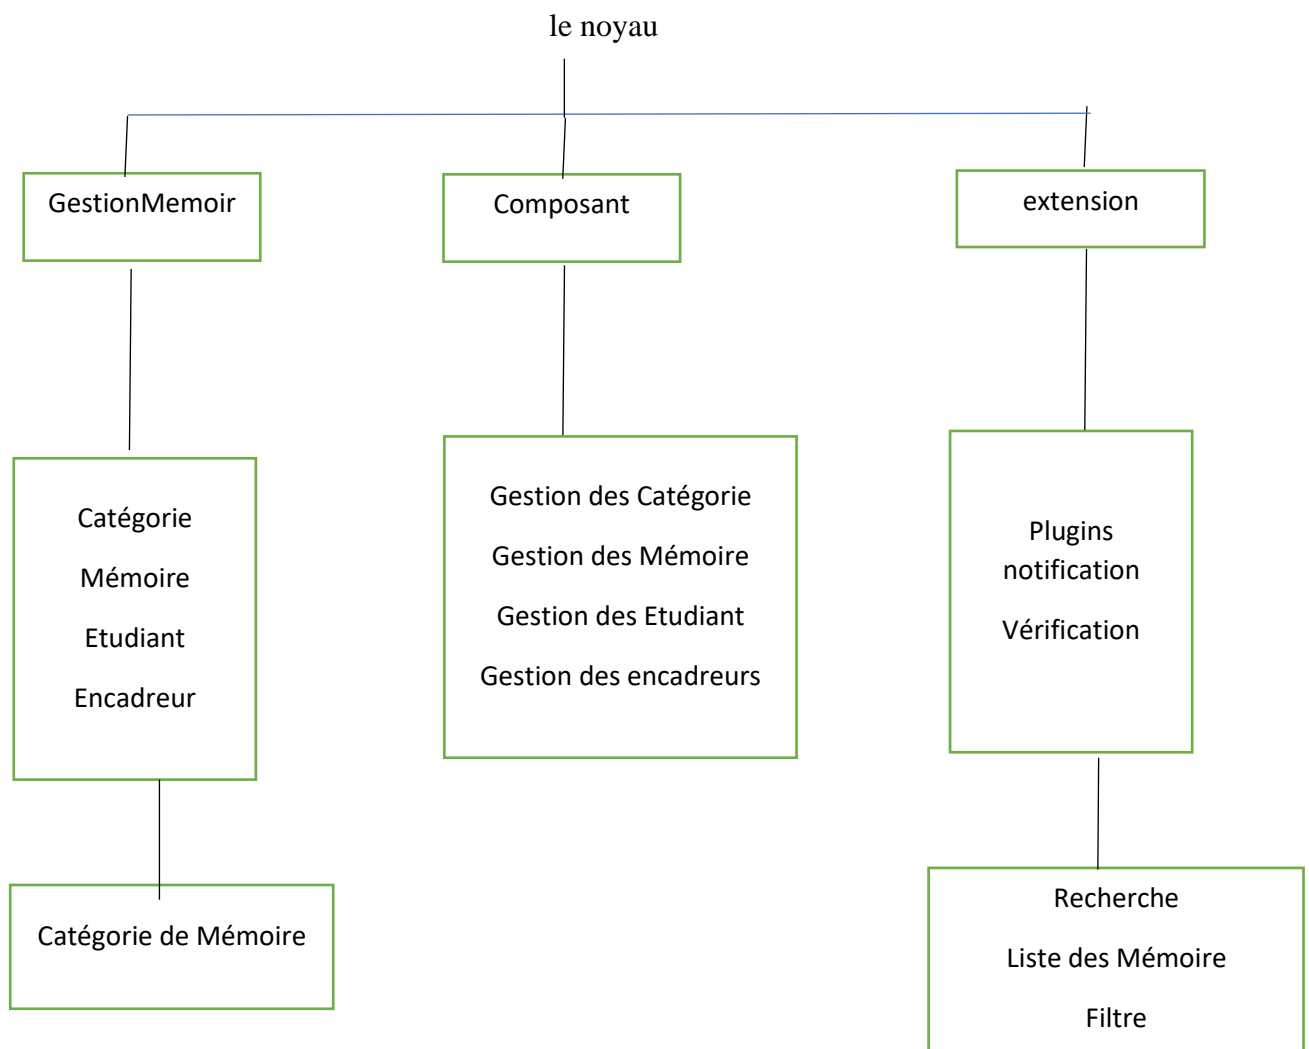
le noyau

GestionMemoir

Composant

extension

Catégorie

Mémoire

Etudiant

Encadreur

Gestion des Catégorie

Gestion des Mémoire

Gestion des Etudiant

Gestion des encadreurs

Plugins
notification

Vérification

Catégorie de Mémoire

Recherche

Liste des Mémoire

Filtre